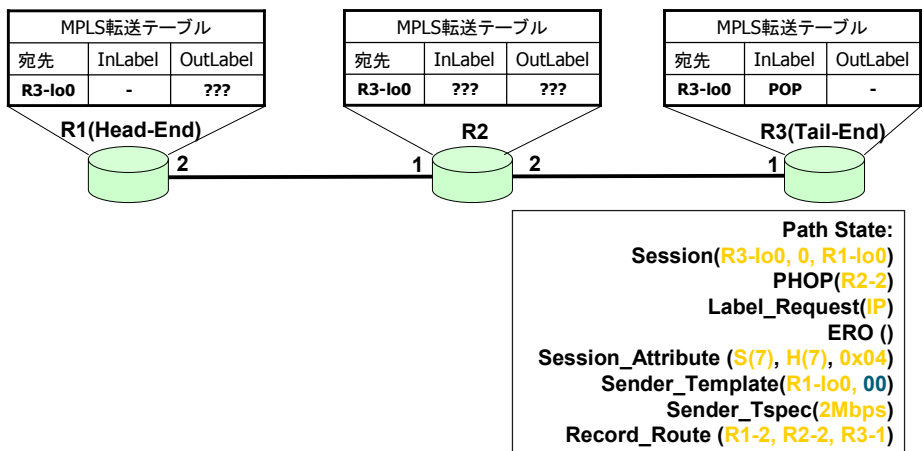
MPLS転送テーブル

| 宛先 | InLabel | OutLabel |
|---|---|---|
| R3-lo0 | - | ??? |

MPLS転送テーブル

| 宛先 | InLabel | OutLabel |
|---|---|---|
| R3-lo0 | ??? | ??? |

MPLS転送テーブル

| 宛先 | InLabel | OutLabel |
|---|---|---|
| R3-lo0 | POP | - |

R1(Head-End)

R2

R3(Tail-End)

2

1

2

1

Path State:
Session(R3-lo0, 0, R1-lo0)
PHOP(R2-2)
Label_Request(IP)
ERO ()
Session_Attribute (S(7), H(7), 0x04)
Sender_Template(R1-lo0, 00)
Sender_Tspec(2Mbps)
Record_Route (R1-2, R2-2, R3-1)